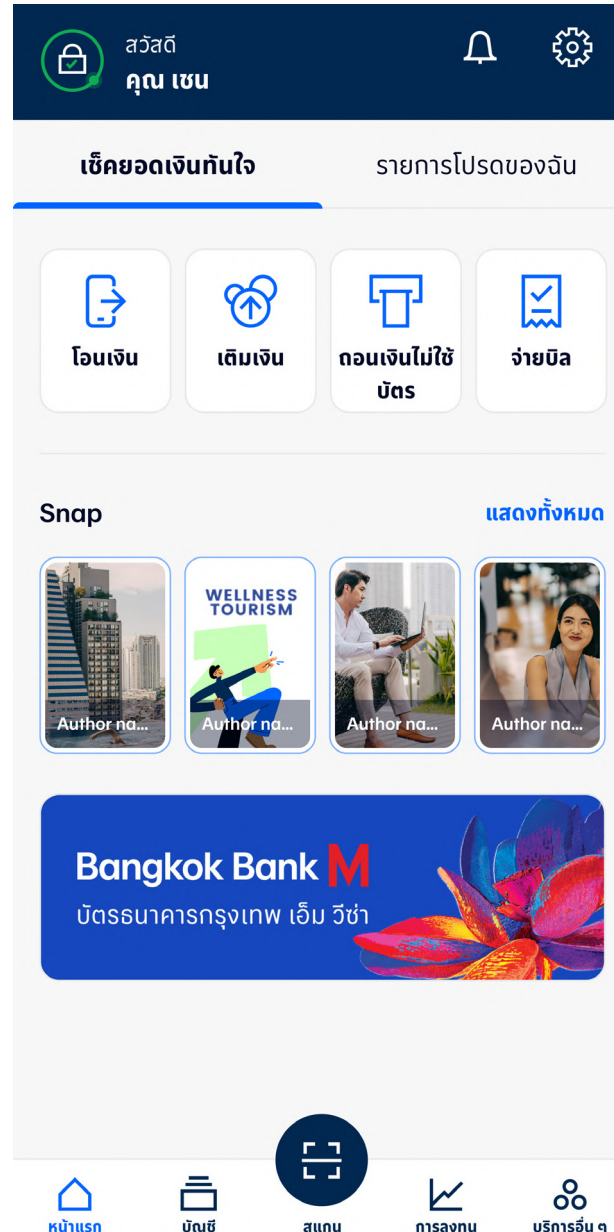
สวัสดี
คุณ เชน

เช็คยอดเงินทันใจ

รายการโปรดของฉัน

โอนเงิน

เติมเงิน

ถอนเงินไม่ใช้บัตร

จ่ายบิล

Snap

แสดงทั้งหมด

WELLNESS TOURISM

Author na...

Author na...

Author na...

Author na...

Bangkok Bank M

บัตรธนาคารกรุงเทพ เอ็ม วีซ่า

หน้าแรก

บัญชี

สแกน

การลงทุน

บริการอื่น ๆ